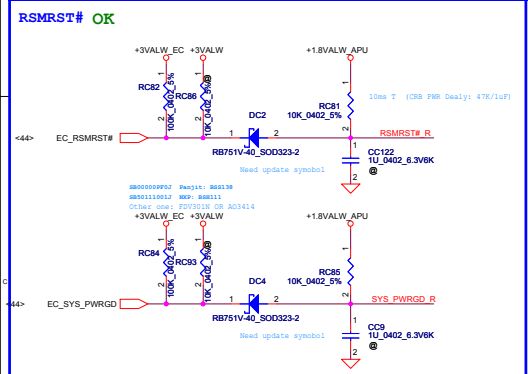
RSMRST# OK

+3VALW_EC +3VALW +1.8VALW_APU

RC82
10K_0402_5%
RC86
10K_0402_5%@
1
2
1
2

RC81
10K_0402_5%
10ms T (CRB PWR Dealy: 47K/1uF)

<44> EC_RSMRST#
DC2
2 1
RB751V-40_SOD323-2
RSMRST#_R
CC122
1U_0402_6.3V6K
@
Need update symobol

SB00000PF0J Panjit: BAS138
SB50111001J MKP: BSH111
Other one: FDV301N OR AO3414

+3VALW_EC +3VALW +1.8VALW_APU

RC84
10K_0402_5%
RC93
10K_0402_5%@

RC85
10K_0402_5%

<44> EC_SYS_PWRGD
DC4
2 1
RB751V-40_SOD323-2
SYS_PWRGD_R
CC9
1U_0402_6.3V6K
@
Need update symobol

C